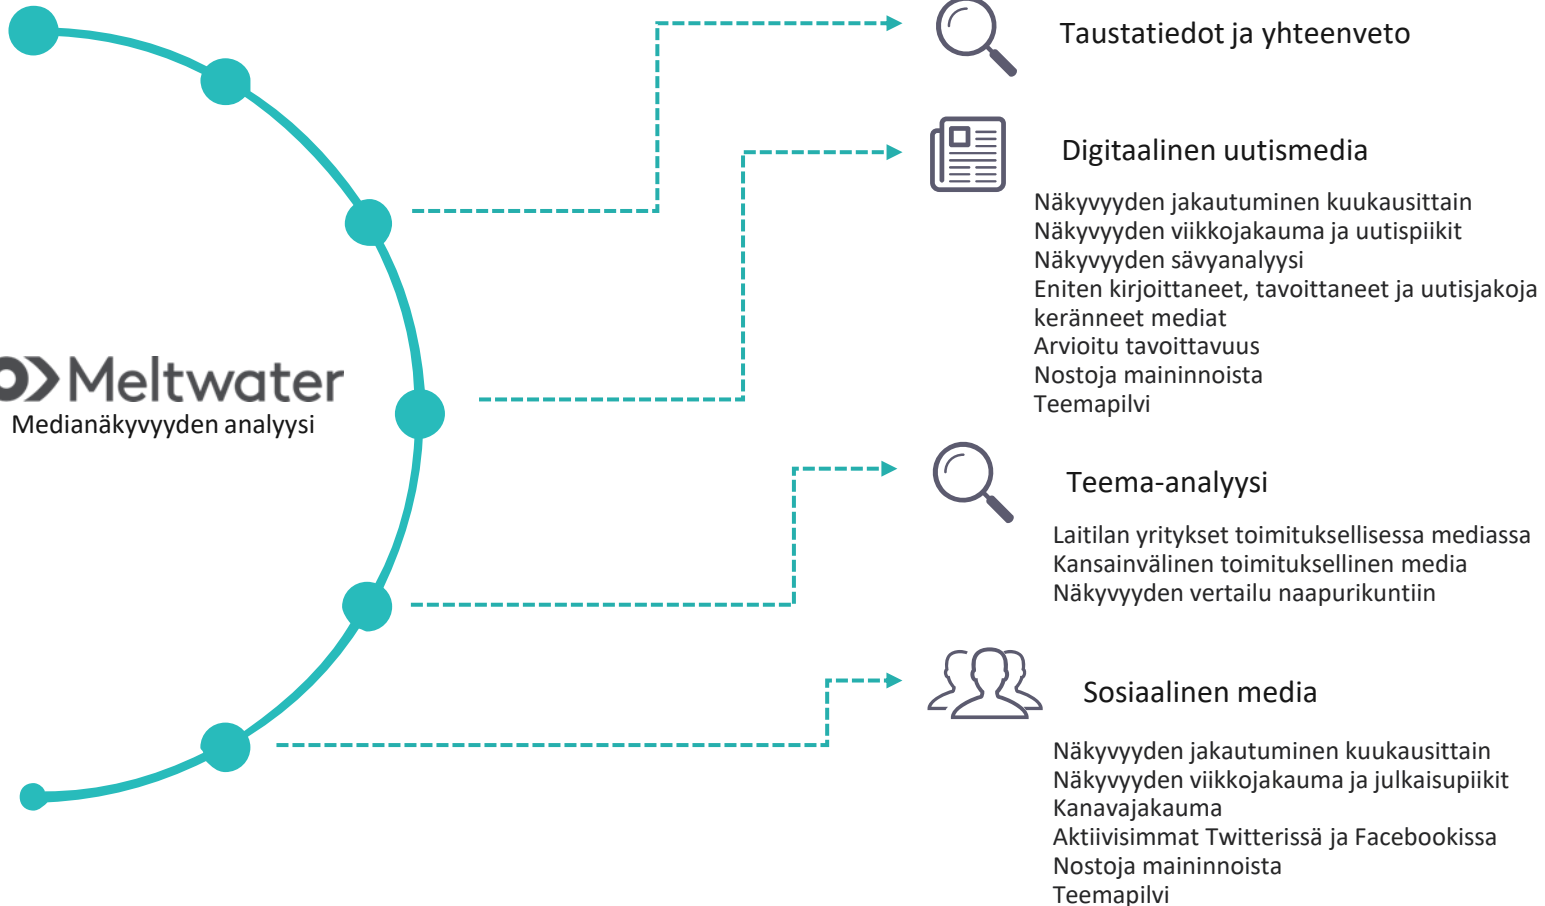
Meltwater
Medianäkyvyyden analyysi

Taustatiedot ja yhteenveto

Digitaalinen uutismedia

Näkyvyyden jakautuminen kuukausittain
Näkyvyyden viikkojakauma ja uutispiikit
Näkyvyyden sävyanalyysi
Eniten kirjoittaneet, tavoittaneet ja uutisjakoja keränneet mediat
Arvioitu tavoittavuus
Nostoja maininnoista
Teemapilvi

Teema-analyysi

Laitilan yritykset toimituksellisessa mediassa
Kansainvälinen toimituksellinen media
Näkyvyyden vertailu naapurikuntiin

Sosiaalinen media

Näkyvyyden jakautuminen kuukausittain
Näkyvyyden viikkojakauma ja julkaisupiikit
Kanavajakauma
Aktiivisimmat Twitterissä ja Facebookissa
Nostoja maininnoista
Teemapilvi